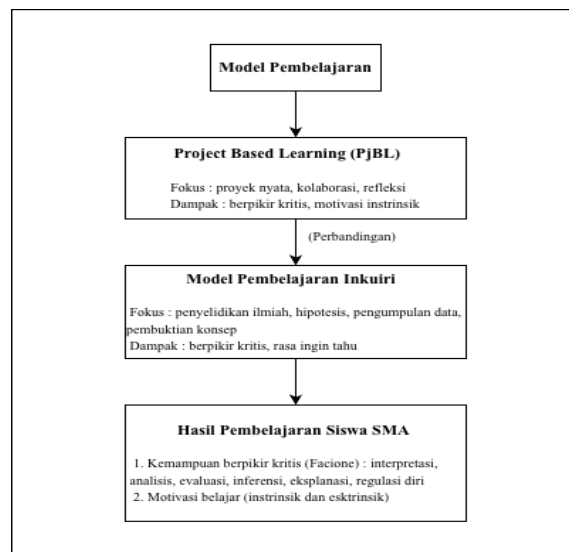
Model Pembelajaran

Project Based Learning (PjBL)

Fokus : proyek nyata, kolaborasi, refleksi
Dampak : berpikir kritis, motivasi instrinsik

(Perbandingan)

Model Pembelajaran Inkuiri

Fokus : penyelidikan ilmiah, hipotesis, pengumpulan data, pembuktian konsep
Dampak : berpikir kritis, rasa ingin tahu

Hasil Pembelajaran Siswa SMA

1. Kemampuan berpikir kritis (Facione) : interpretasi, analisis, evaluasi, inferensi, eksplanasi, regulasi diri
2. Motivasi belajar (instrinsik dan esktrinsik)